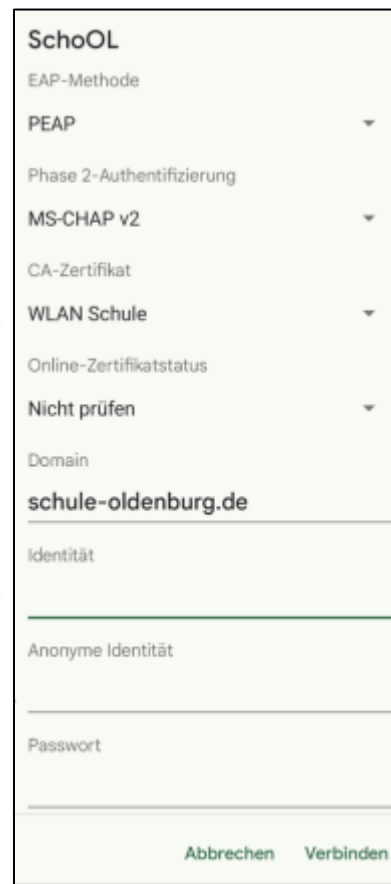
SchoOL

EAP-Methode

PEAP

Phase 2-Authentifizierung

MS-CHAP v2

CA-Zertifikat

WLAN Schule

Online-Zertifikatstatus

Nicht prüfen

Domain

schule-oldenburg.de

Identität

Anonyme Identität

Passwort

Abbrechen Verbinden